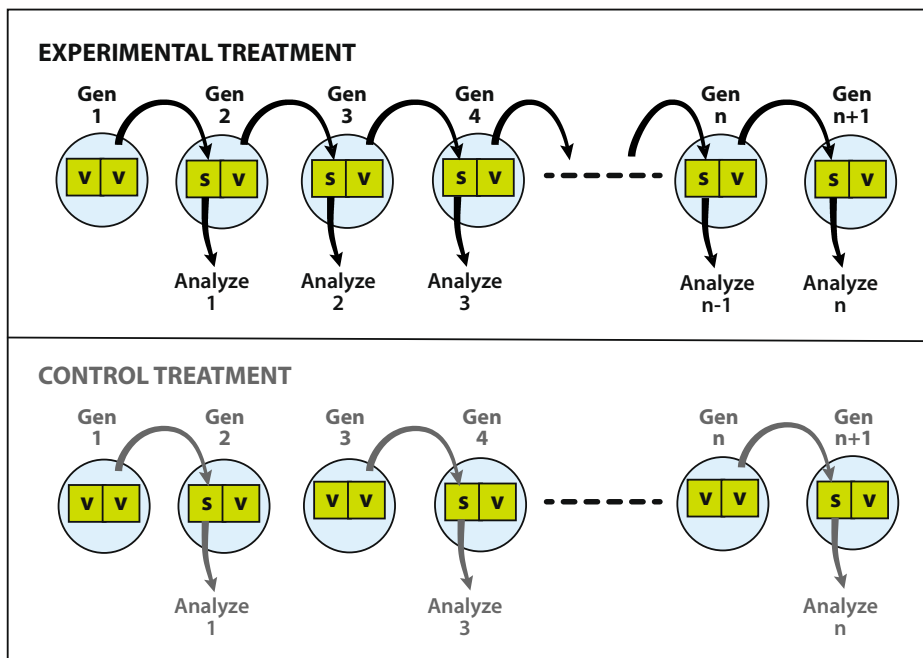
EXPERIMENTAL TREATMENT

Gen 1
V V

Gen 2
S V
Analyze 1

Gen 3
S V
Analyze 2

Gen 4
S V
Analyze 3

Gen n
S V
Analyze n-1

Gen n+1
S V
Analyze n

CONTROL TREATMENT

Gen 1
V V

Gen 2
S V
Analyze 1

Gen 3
V V

Gen 4
S V
Analyze 3

Gen n
V V

Gen n+1
S V
Analyze n